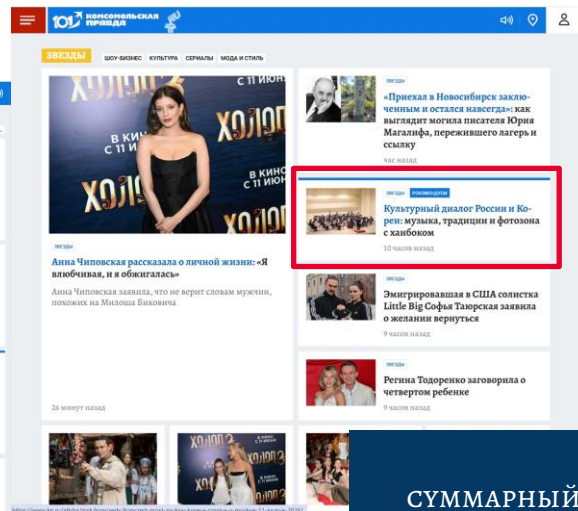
101 комсомольская правда

ЗВЕЗДЫ ШОУ-БИЗНЕС КУЛЬТУРА СЕРИАЛЫ МОДА И СТИЛЬ

В КИНО С 11 ИЮНЯ ХОЛОП

ЗВЕЗДЫ

Анна Чиповская рассказала о личной жизни: «Я влюбчивая, и я обжигалась»

Анна Чиповская заявила, что не верит словам мужчин, похожих на Милоша Биковича

26 минут назад

ЗВЕЗДЫ

«Приехал в Новосибирск заключенным и остался навсегда»: как выглядит могила писателя Юрия Магалифа, пережившего лагерь и ссылку

час назад

ЗВЕЗДЫ РЕКОМЕНДУЕМ

Культурный диалог России и Кореи: музыка, традиции и фотозона с ханбоком

10 часов назад

ЗВЕЗДЫ

Эмигрировавшая в США солистка Little Big Софья Таюрская заявила о желании вернуться

9 часов назад

ЗВЕЗДЫ

Регина Тодоренко заговорила о четвертом ребенке

9 часов назад

СУММАРНЫЙ